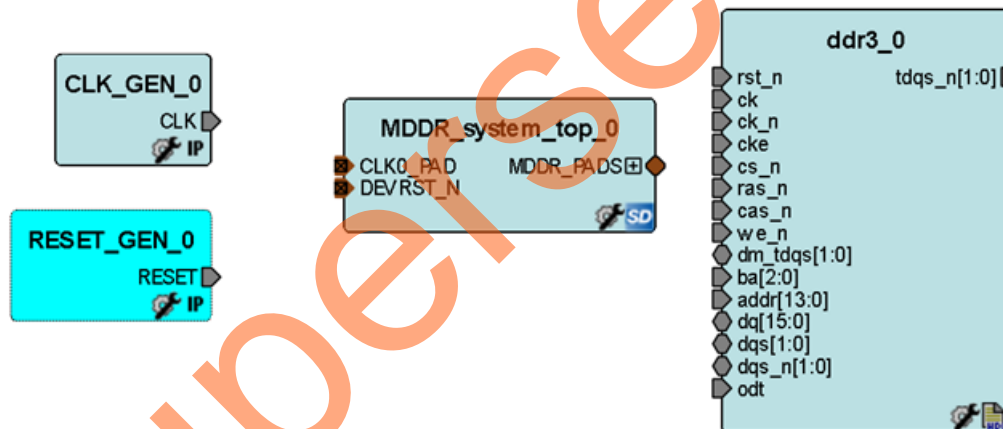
CLK_GEN_0
CLK
IP

RESET_GEN_0
RESET
IP

MDDR_system_top_0
CLK0_PAD
DEVRST_N
MDDR_PADS
SD

ddr3_0
rst_n
ck
ck_n
cke
cs_n
ras_n
cas_n
we_n
dm_tdqs[1:0]
ba[2:0]
addr[13:0]
dq[15:0]
dqs[1:0]
dqs_n[1:0]
odt
tdqs_n[1:0]

Superseded